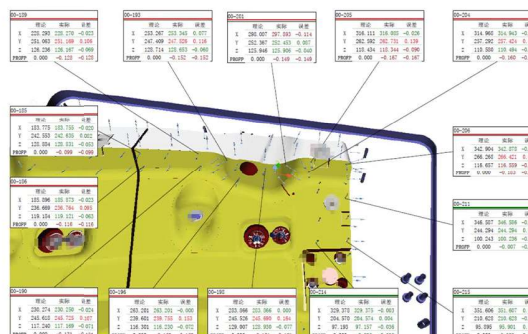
00-139
理论 实际 误差
X 225.290 225.267 -0.023
Y 231.063 231.168 0.105
Z 126.236 126.167 -0.069
PROFP 0.000 -0.125 -0.125

00-193
理论 实际 误差
X 253.267 253.340 0.077
Y 247.409 247.525 0.116
Z 121.673 121.683 0.010
PROFP 0.000 -0.152 -0.152

00-201
理论 实际 误差
X 280.007 297.893 -0.114
Y 252.367 252.453 0.087
Z 115.946 115.806 -0.140
PROFP 0.000 -0.149 -0.149

00-205
理论 实际 误差
X 316.111 316.083 -0.028
Y 282.592 282.731 0.139
Z 113.434 113.344 -0.090
PROFP 0.000 -0.167 -0.167

00-204
理论 实际
X 314.960 314.9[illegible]
Y 257.292 257.42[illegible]
Z 111.666 111.6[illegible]
PROFP 0.000 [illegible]

00-185
理论 实际 误差
X 183.775 183.738 -0.037
Y 241.653 241.659 0.006
Z 125.064 125.031 -0.033
PROFP 0.000 -0.099 -0.099

00-186
理论 实际 误差
X 155.096 155.073 -0.023
Y 236.669 236.764 0.095
Z 119.194 119.121 -0.073
PROFP 0.000 -0.116 -0.116

00-206
理论 实际
X 242.904 342.9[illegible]
Y 266.260 266.42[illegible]
Z 114.443 114.4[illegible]
PROFP 0.000 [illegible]

00-211
理论 实际
X 348.057 348.0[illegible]
Y 244.194 244.29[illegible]
Z 100.243 100.2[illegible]
PROFP 0.000 -0.0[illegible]

00-190
理论 实际 误差
X 230.274 230.238 -0.037
Y 254.610 254.737 0.127
Z 102.174 102.091 -0.083

00-196
理论 实际 误差
X 283.281 283.245 -0.036
Y 239.661 239.755 0.094
Z 116.331 116.259 -0.072

00-190
理论 实际 误差
X 283.966 283.956 -0.010
Y 245.526 245.686 0.160
Z 97.893 97.868 -0.025

00-214
理论 实际 误差
X 329.370 329.373 -0.003
Y 264.533 264.675 0.142
Z 97.180 97.157 -0.038

00-213
理论 实际
X 311.806 311.80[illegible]
Y 234.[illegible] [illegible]
Z 95.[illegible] 95.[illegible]